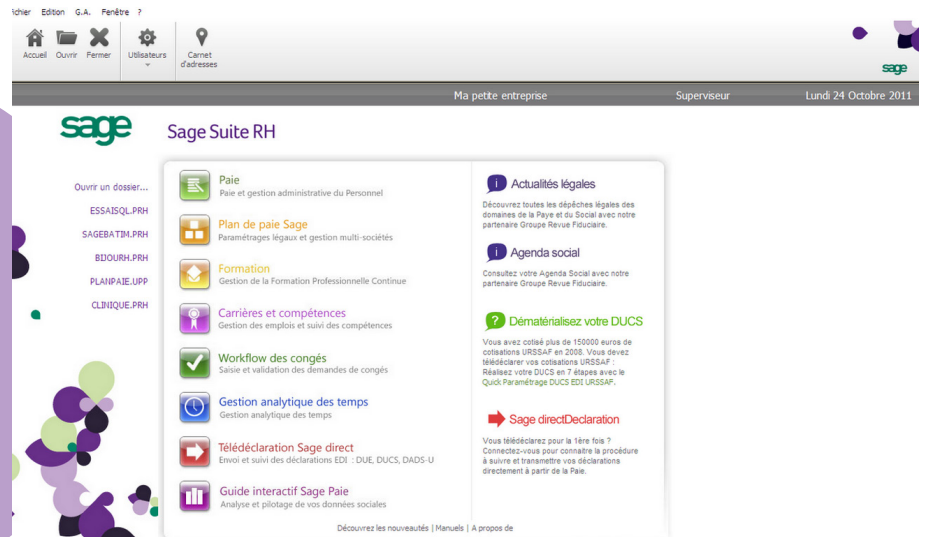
ichier Edition G.A. Fenêtre ?

Accueil Ouvrir Fermer Utilisateurs Carnet d'adresses

sage

Ma petite entreprise Superviseur Lundi 24 Octobre 2011

sage Sage Suite RH

Ouvrir un dossier...
ESSAISQL.PRH
SAGEBATIM.PRH
BIJOURH.PRH
PLANPAIE.UPP
CLINIQUE.PRH

Paie
Paie et gestion administrative du Personnel

Plan de paie Sage
Paramétrages légaux et gestion multi-sociétés

Formation
Gestion de la Formation Professionnelle Continue

Carrières et compétences
Gestion des emplois et suivi des compétences

Workflow des congés
Saisie et validation des demandes de congés

Gestion analytique des temps
Gestion analytique des temps

Télédéclaration Sage direct
Envoi et suivi des déclarations EDI : DUE, DUCS, DADS-U

Guide interactif Sage Paie
Analyse et pilotage de vos données sociales

Actualités légales
Découvrez toutes les dépêches légales des domaines de la Paye et du Social avec notre partenaire Groupe Revue Fiduciaire.

Agenda social
Consultez votre Agenda Social avec notre partenaire Groupe Revue Fiduciaire.

Dématérialisez votre DUCS
Vous avez cotisé plus de 150000 euros de cotisations URSSAF en 2008. Vous devez télédéclarer vos cotisations URSSAF : Réalisez votre DUCS en 7 étapes avec le Quick Paramétrage DUCS EDI URSSAF.

Sage directDeclaration
Vous télédéclarez pour la 1ère fois ? Connectez-vous pour connaître la procédure à suivre et transmettre vos déclarations directement à partir de la Paie.

Découvrez les nouveautés | Manuels | A propos de